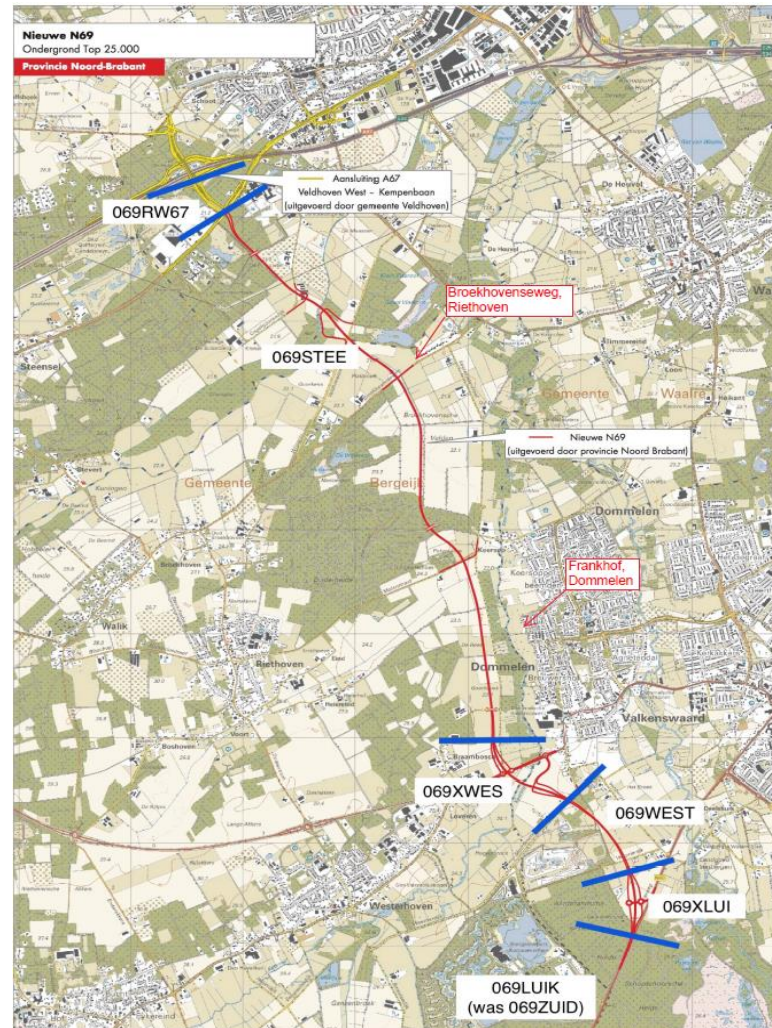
Nieuwe N69
Ondergrond Top 25.000
Provincie Noord-Brabant

Aansluiting A67
Veldhoven West – Kempenbaan
(uitgevoerd door gemeente Veldhoven)

069RW67

Broekhovenseweg, Riethoven

069STEE

Nieuwe N69
(uitgevoerd door provincie Noord Brabant)

Gemeente
Waalre

Gemeente
Bergeijk

Dommelen

Frankhof, Dommelen

Riethoven

Walik

Dommelen

Valkenswaard

069XWES

069WEST

069XLUI

Westerhoven

069LUIK
(was 069ZUID)